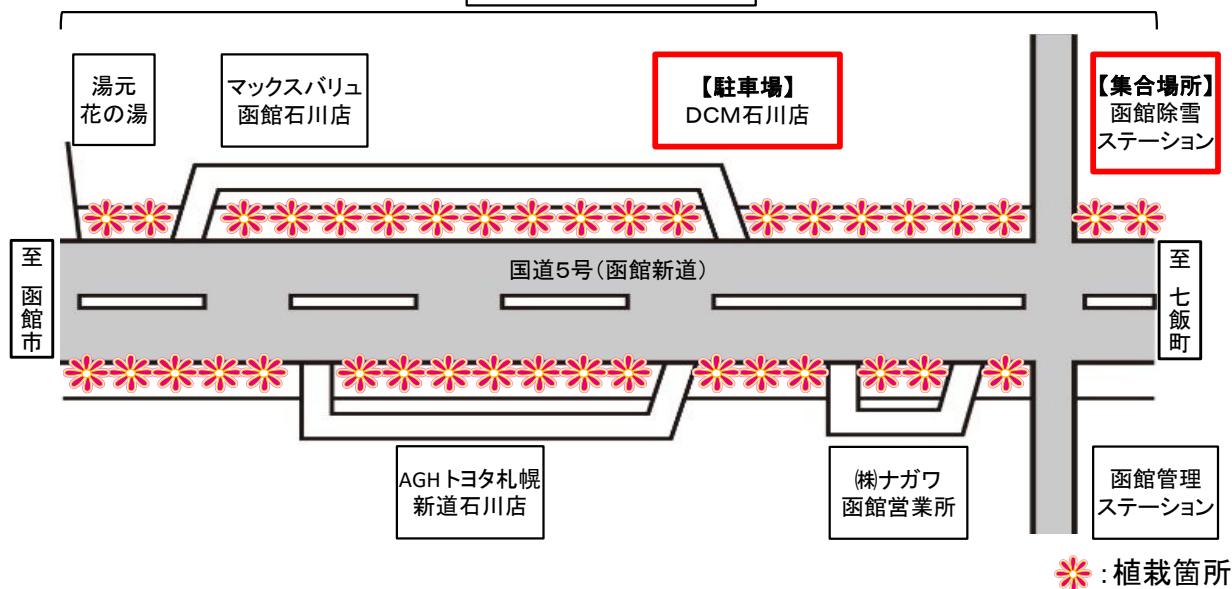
湯元
花の湯

マックスバリュ
函館石川店

【駐車場】
DCM石川店

【集合場所】
函館除雪
ステーション

至
函館市

国道5号(函館新道)

至
七飯町

AGHトヨタ札幌
新道石川店

㈱ナガワ
函館営業所

函館管理
ステーション

:植栽箇所